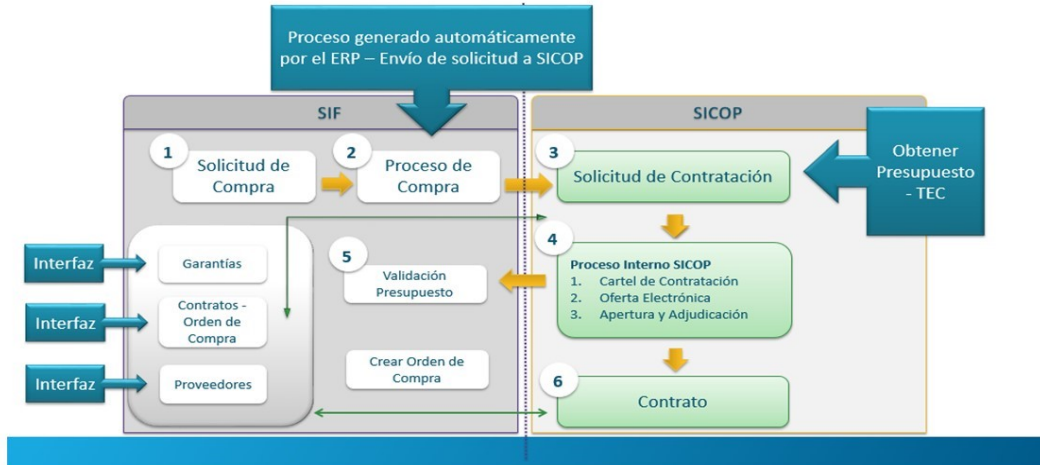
Proceso generado automáticamente por el ERP – Envío de solicitud a SICOP

SIF

1 Solicitud de Compra

2 Proceso de Compra

Interfaz

Garantías

Interfaz

Contratos - Orden de Compra

Interfaz

Proveedores

5 Validación Presupuesto

Crear Orden de Compra

SICOP

3 Solicitud de Contratación

Obtener Presupuesto - TEC

4 Proceso Interno SICOP
1. Cartel de Contratación
2. Oferta Electrónica
3. Apertura y Adjudicación

6 Contrato